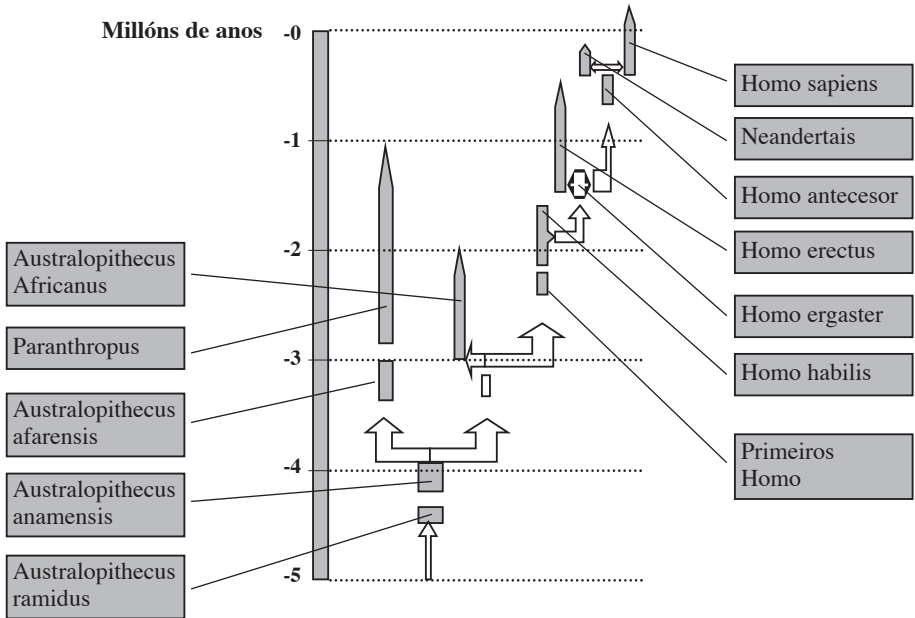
Millóns de anos

-0

-1

-2

-3

-4

-5

Homo sapiens

Neandertais

Homo antecesor

Homo erectus

Homo ergaster

Homo habilis

Primeiros Homo

Australopithecus Africanus

Paranthropus

Australopithecus afarensis

Australopithecus anamensis

Australopithecus ramidus